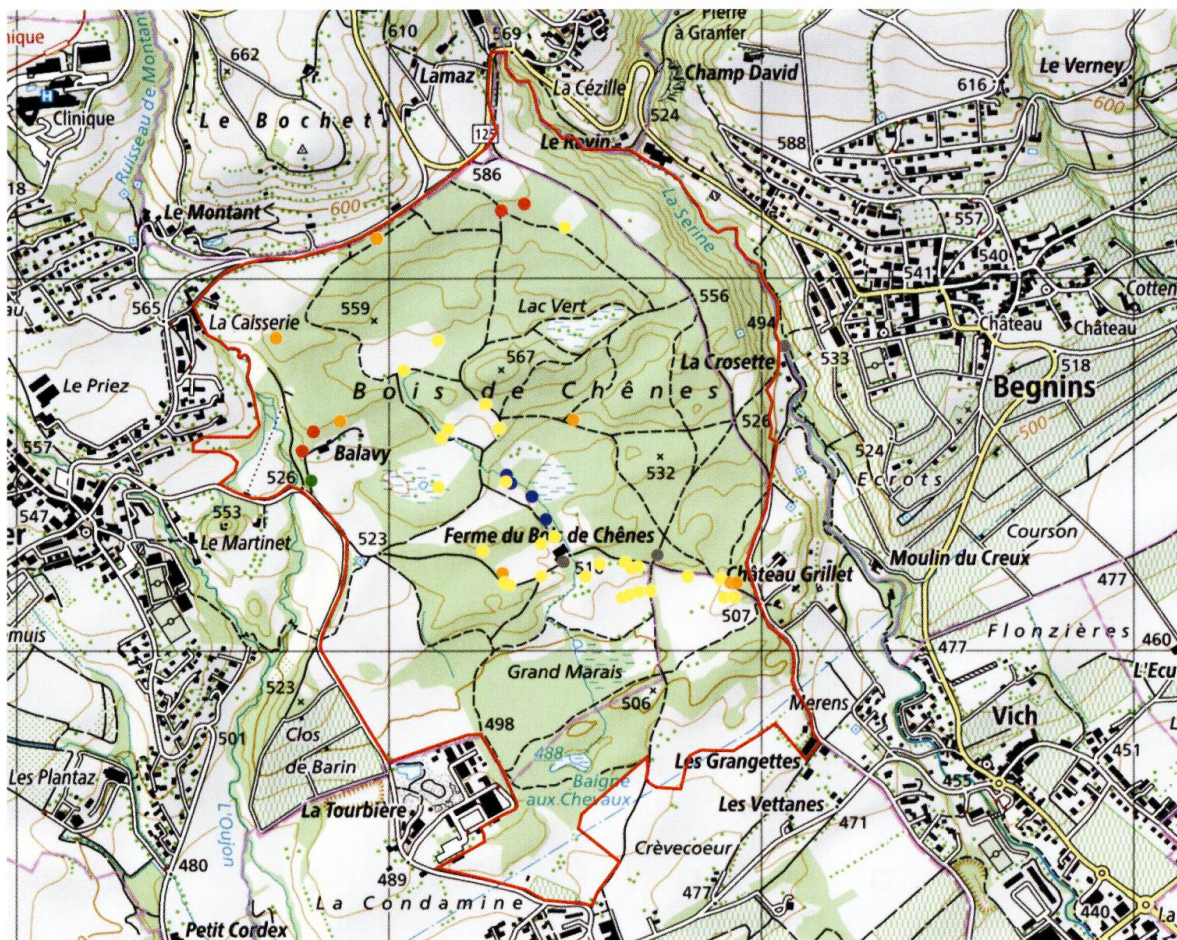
nique
610
569
Pierre à Granfer
662
Lamaz
La Cézille
Champ David
Le Verney
616
600
Clinique
Ruisseau de Montant
Le Bochet
125
Le Rovin
524
588
18
586
La Serine
Le Montant
600
557
565
La Caisserie
559
Lac Vert
556
494
541
540
Château
Château
Cotten
Le Priez
567
La Crosette
533
518
Begnins
Bois de Chênes
526
500
557
Balavy
532
524
526
Ecrots
547
553
Le Martinet
523
Ferme du Bois de Chênes
Coursôn
Moulin du Creux
519
Château Grillet
477
507
Flonzières
460
mois
477
L'Ecu
Grand Marais
523
Merens
Vich
506
498
501
Clos de Barin
488
Les Grangettes
451
Les Plantaz
Baigne aux Chevaux
455
La Tourbière
Les Vettanes
471
L'Oujon
Crèvecoeur
480
489
477
440
La Condamine
Petit Cordex
La